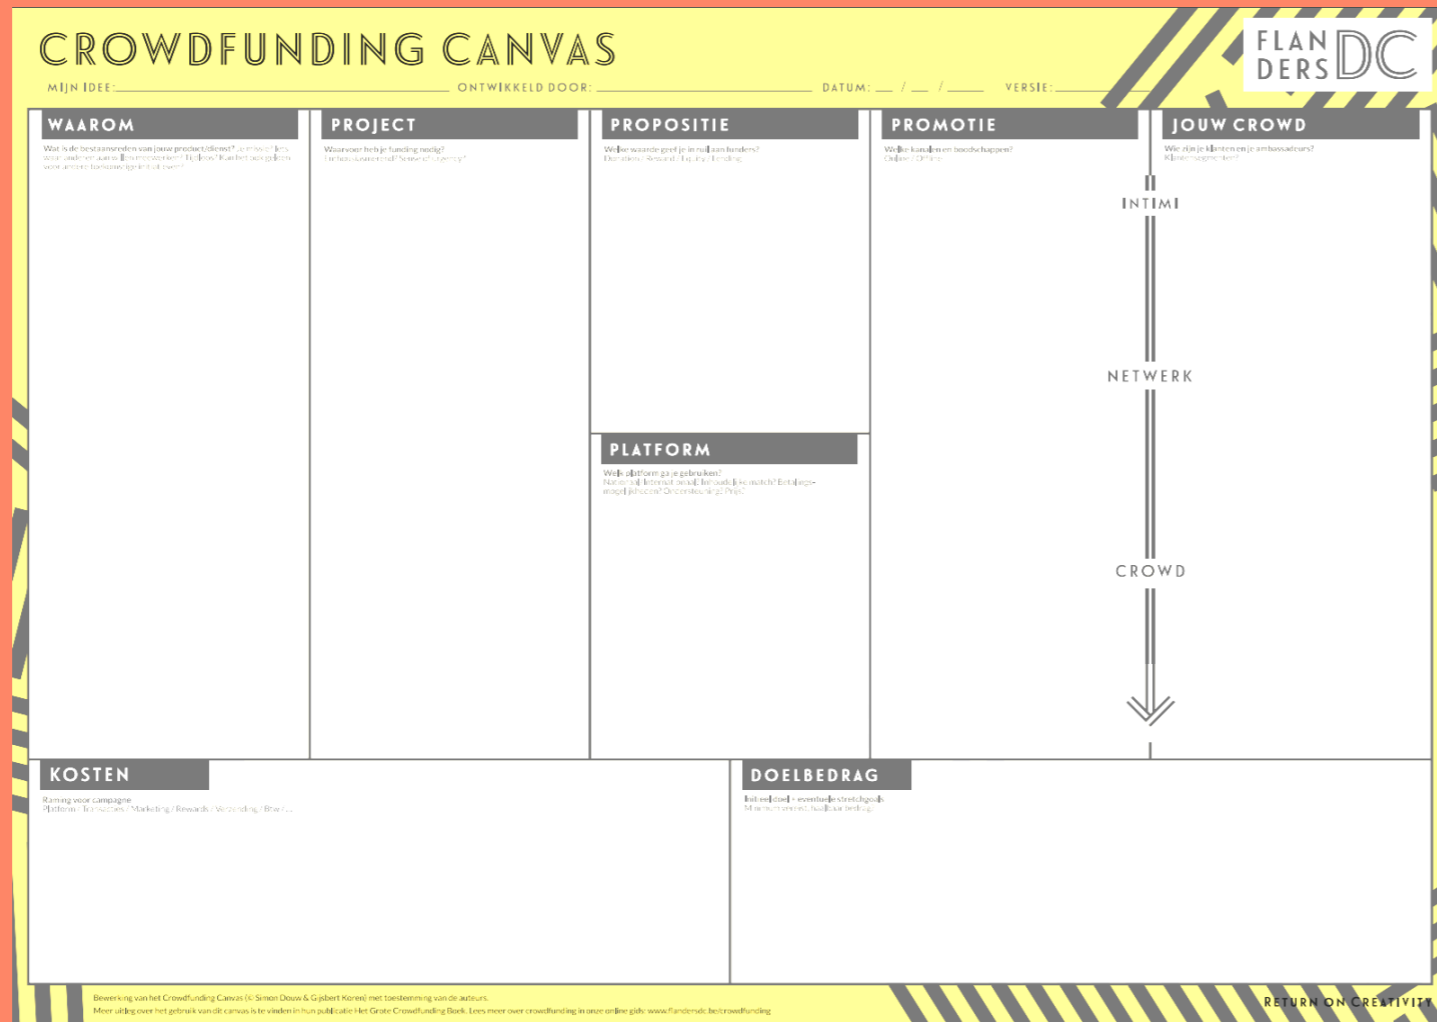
CROWDFUNDING CANVAS

MIJN IDEE: ONTWIKKELD DOOR: DATUM: __ / __ / ____ VERSIE:

FLAN DERS DC

WAAROM
Wat is de bestaansreden van jouw product/dienst? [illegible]

PROJECT
Waarvoor heb je funding nodig?
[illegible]

PROPOSITIE
Welke waarde geef je in ruil aan funders?
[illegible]

PROMOTIE
Welke kanalen en boodschappen?
Online / Offline

JOUW CROWD
Wie zijn je klanten en je ambassadeurs?
Klantensegmenten?

INTIMI

NETWERK

CROWD

PLATFORM
Welk platform ga je gebruiken?
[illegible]

KOSTEN
Raming voor campagne
Platform / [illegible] / Marketing / Rewards / Verzending / Btw / ...

DOELBEDRAG
Initieel doel + eventuele stretchgoals
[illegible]

Bewerking van het Crowdfunding Canvas (© Simon Douw & Gijsbert Koren) met toestemming van de auteurs.
Meer uitleg over het gebruik van dit canvas is te vinden in hun publicatie Het Grote Crowdfunding Boek. Lees meer over crowdfunding in onze online gids: www.flandersdc.be/crowdfunding

RETURN ON CREATIVITY